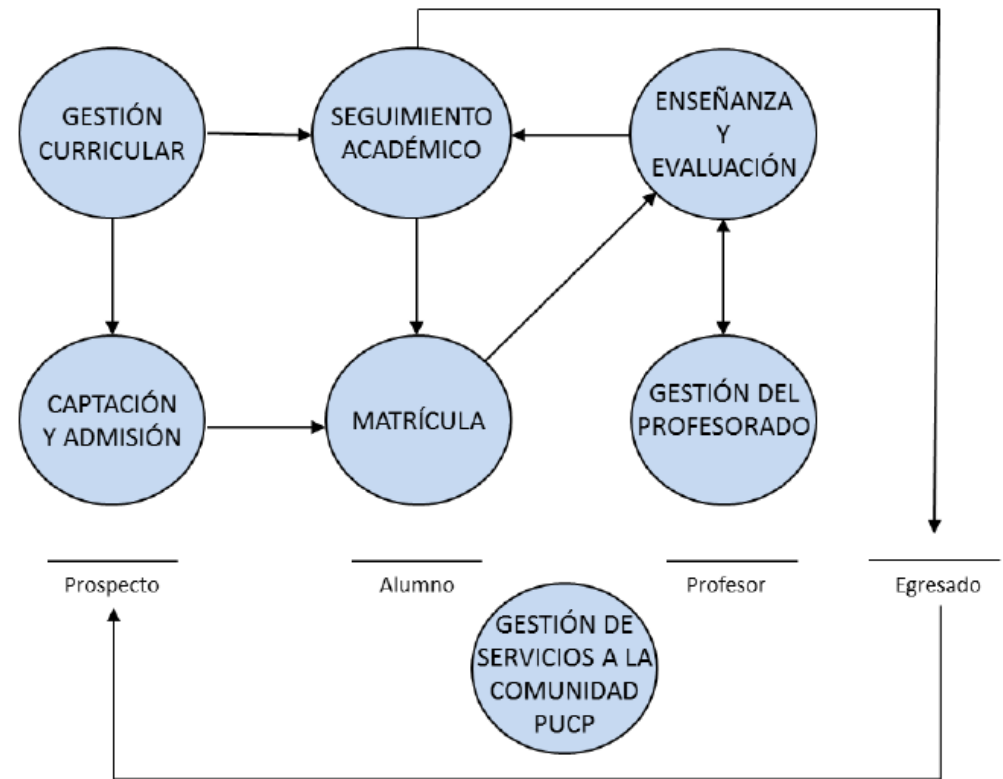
GESTIÓN CURRICULAR

SEGUIMIENTO ACADÉMICO

ENSEÑANZA Y EVALUACIÓN

CAPTACIÓN Y ADMISIÓN

MATRÍCULA

GESTIÓN DEL PROFESORADO

Prospecto

Alumno

Profesor

Egresado

GESTIÓN DE SERVICIOS A LA COMUNIDAD PUCP